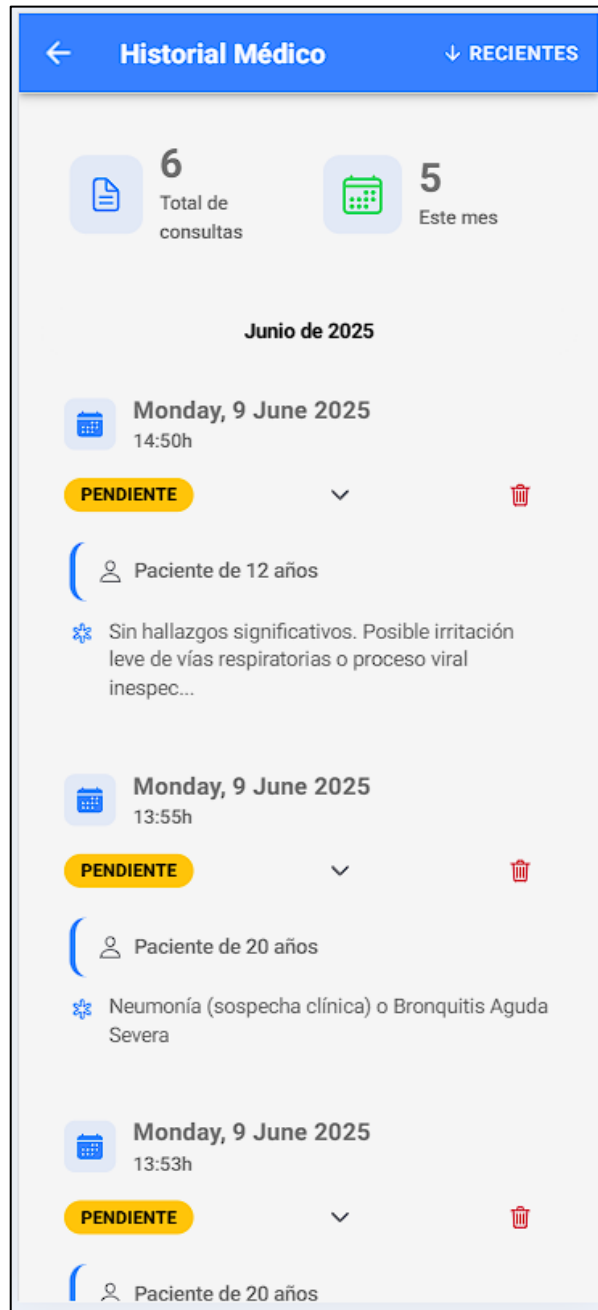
Historial Médico

RECIENTES

6
Total de consultas

5
Este mes

Junio de 2025

Monday, 9 June 2025
14:50h

PENDIENTE

Paciente de 12 años

Sin hallazgos significativos. Posible irritación leve de vías respiratorias o proceso viral inespec...

Monday, 9 June 2025
13:55h

PENDIENTE

Paciente de 20 años

Neumonía (sospecha clínica) o Bronquitis Aguda Severa

Monday, 9 June 2025
13:53h

PENDIENTE

Paciente de 20 años